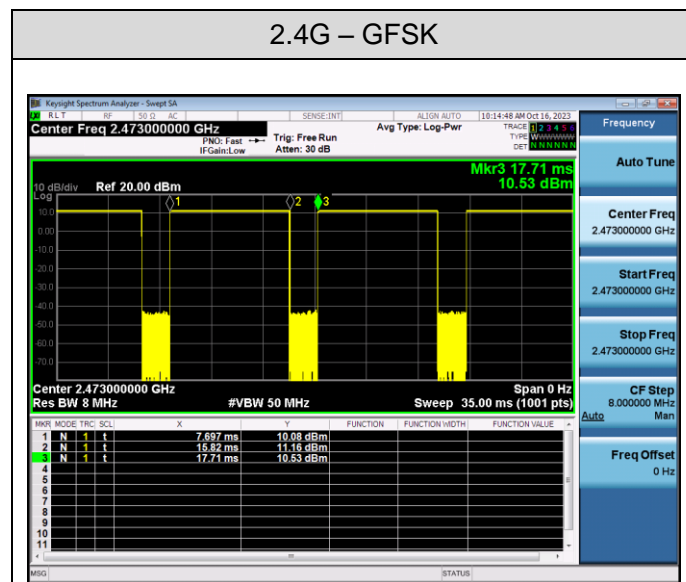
2.4G – GFSK

Keysight Spectrum Analyzer - Swept SA
RLT RF 50 Ω AC SENSE:INT ALIGN AUTO 10:14:48 AM Oct 16, 2023
Center Freq 2.473000000 GHz
PNO: Fast IFGain:Low
Trig: Free Run Atten: 30 dB
Avg Type: Log-Pwr
TRACE 1 2 3 4 5 6
TYPE WWWWWW
DET N N N N N N
Frequency

Mkr3 17.71 ms
10.53 dBm
10 dB/div Ref 20.00 dBm
Log
10.0
0.00
-10.0
-20.0
-30.0
-40.0
-50.0
-60.0
-70.0
1
2
3

Center 2.473000000 GHz
Res BW 8 MHz
#VBW 50 MHz
Span 0 Hz
Sweep 35.00 ms (1001 pts)

| MKR | MODE | TRC | SCL | X | Y | FUNCTION | FUNCTION WIDTH | FUNCTION VALUE |
|---|---|---|---|---|---|---|---|---|
| 1 | N | 1 | t | 7.697 ms | 10.08 dBm | | | |
| 2 | N | 1 | t | 15.82 ms | 11.16 dBm | | | |
| 3 | N | 1 | t | 17.71 ms | 10.53 dBm | | | |
| 4 | | | | | | | | |
| 5 | | | | | | | | |
| 6 | | | | | | | | |
| 7 | | | | | | | | |
| 8 | | | | | | | | |
| 9 | | | | | | | | |
| 10 | | | | | | | | |
| 11 | | | | | | | | |

Auto Tune
Center Freq
2.473000000 GHz
Start Freq
2.473000000 GHz
Stop Freq
2.473000000 GHz
CF Step
8.000000 MHz
Auto Man
Freq Offset
0 Hz

MSG
STATUS